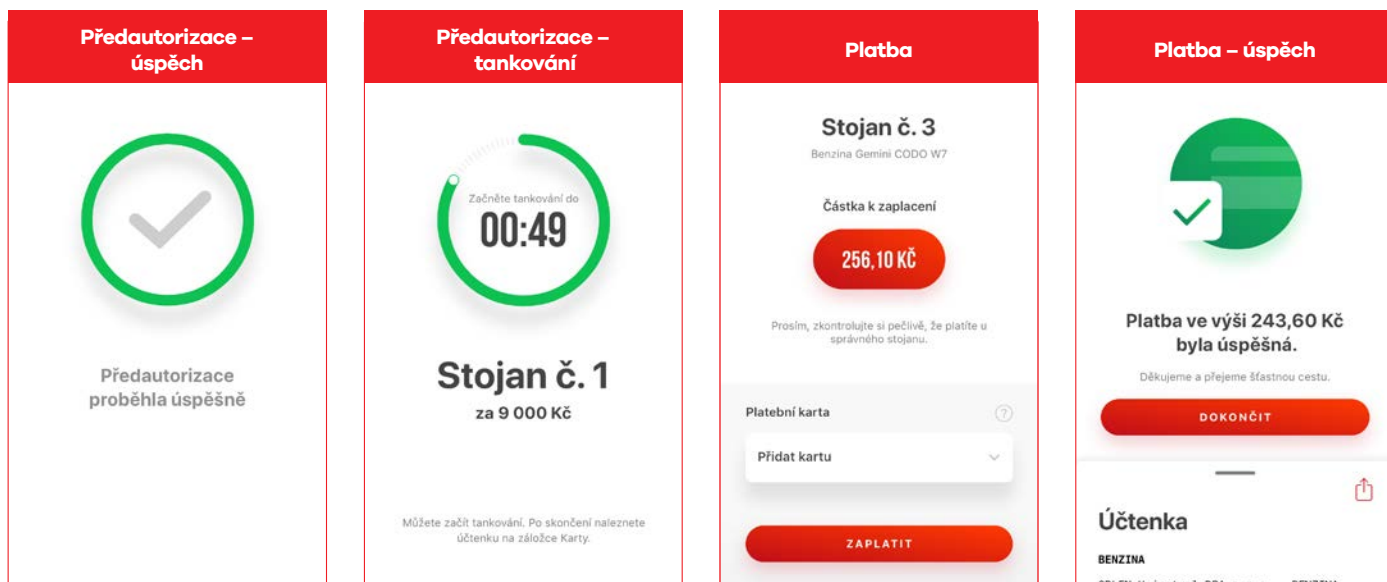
Předautorizace – úspěch

Předautorizace proběhla úspěšně

Předautorizace – tankování

Začněte tankování do
00:49

Stojan č. 1
za 9 000 Kč

Můžete začít tankování. Po skončení naleznete účtenku na záložce Karty.

Platba

Stojan č. 3
Benzina Gemini CODO W7

Částka k zaplacení
256,10 KČ

Prosím, zkontrolujte si pečlivě, že platíte u správného stojanu.

Platební karta
?
Přidat kartu

ZAPLATIT

Platba – úspěch

Platba ve výši 243,60 Kč byla úspěšná.
Děkujeme a přejeme šťastnou cestu.

DOKONČIT

Účtenka

BENZINA

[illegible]